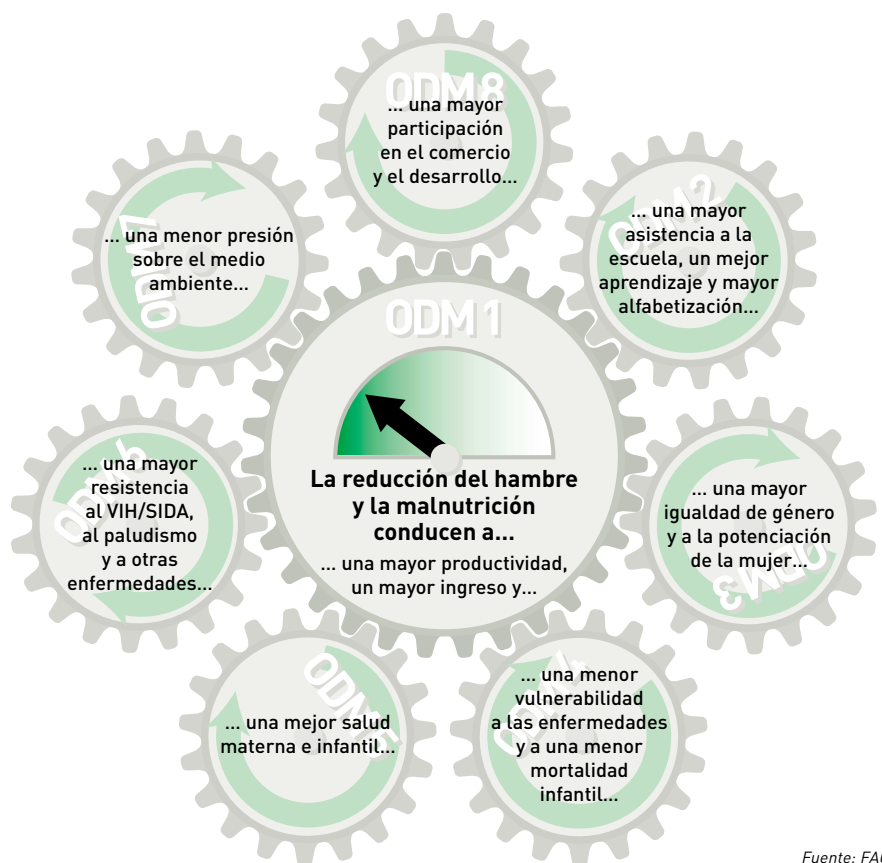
ODM 8
... una mayor participación en el comercio y el desarrollo...

ODM 7
... una menor presión sobre el medio ambiente...

ODM 2
... una mayor asistencia a la escuela, un mejor aprendizaje y mayor alfabetización...

ODM 1
La reducción del hambre y la malnutrición conducen a...
... una mayor productividad, un mayor ingreso y...

ODM 6
... una mayor resistencia al VIH/SIDA, al paludismo y a otras enfermedades...

ODM 3
... una mayor igualdad de género y a la potenciación de la mujer...

ODM 5
... una mejor salud materna e infantil...

ODM 4
... una menor vulnerabilidad a las enfermedades y a una menor mortalidad infantil...

Fuente: FA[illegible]